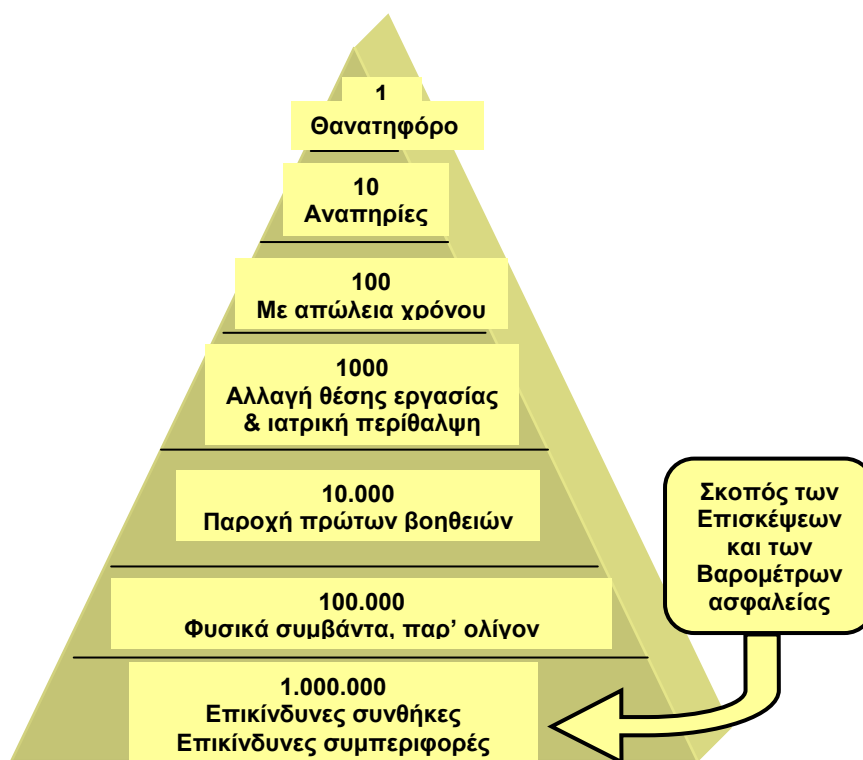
1
Θανατηφόρο

10
Αναπηρίες

100
Με απώλεια χρόνου

1000
Αλλαγή θέσης εργασίας & ιατρική περίθαλψη

10.000
Παροχή πρώτων βοηθειών

100.000
Φυσικά συμβάντα, παρ' ολίγον

1.000.000
Επικίνδυνες συνθήκες
Επικίνδυνες συμπεριφορές

Σκοπός των Επισκέψεων και των Βαρομέτρων ασφαλείας